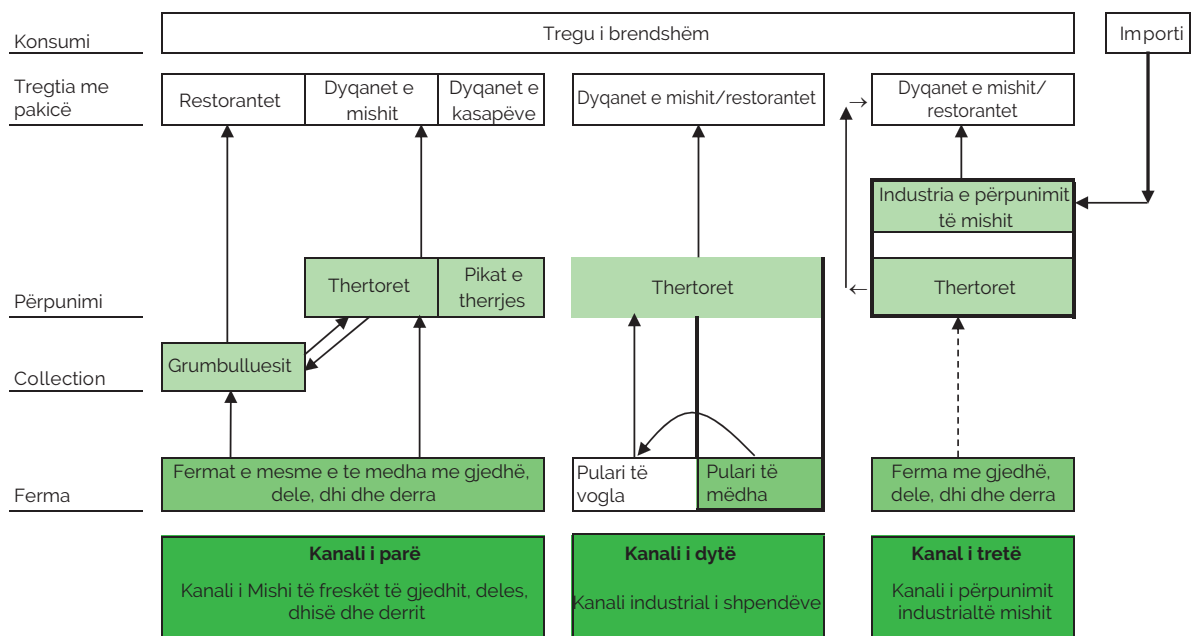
Konsumi

Tregu i brendshëm

Importi

Tregtia me pakicë

Restorantet

Dyqanet e mishit

Dyqanet e kasapëve

Dyqanet e mishit/restorantet

Dyqanet e mishit/ restorantet

Industria e përpunimit të mishit

Përpunimi

Thertoret

Pikat e therrjes

Thertoret

Thertoret

Collection

Grumbulluesit

Ferma

Fermat e mesme e te medha me gjedhë, dele, dhi dhe derra

Pulari të vogla

Pulari të mëdha

Ferma me gjedhë, dele, dhi dhe derra

**Kanali i parë**

Kanali i Mishi të freskët të gjedhit, deles, dhisë dhe derrit

**Kanali i dytë**

Kanali industrial i shpendëve

**Kanal i tretë**

Kanali i përpunimit industrialtë mishit